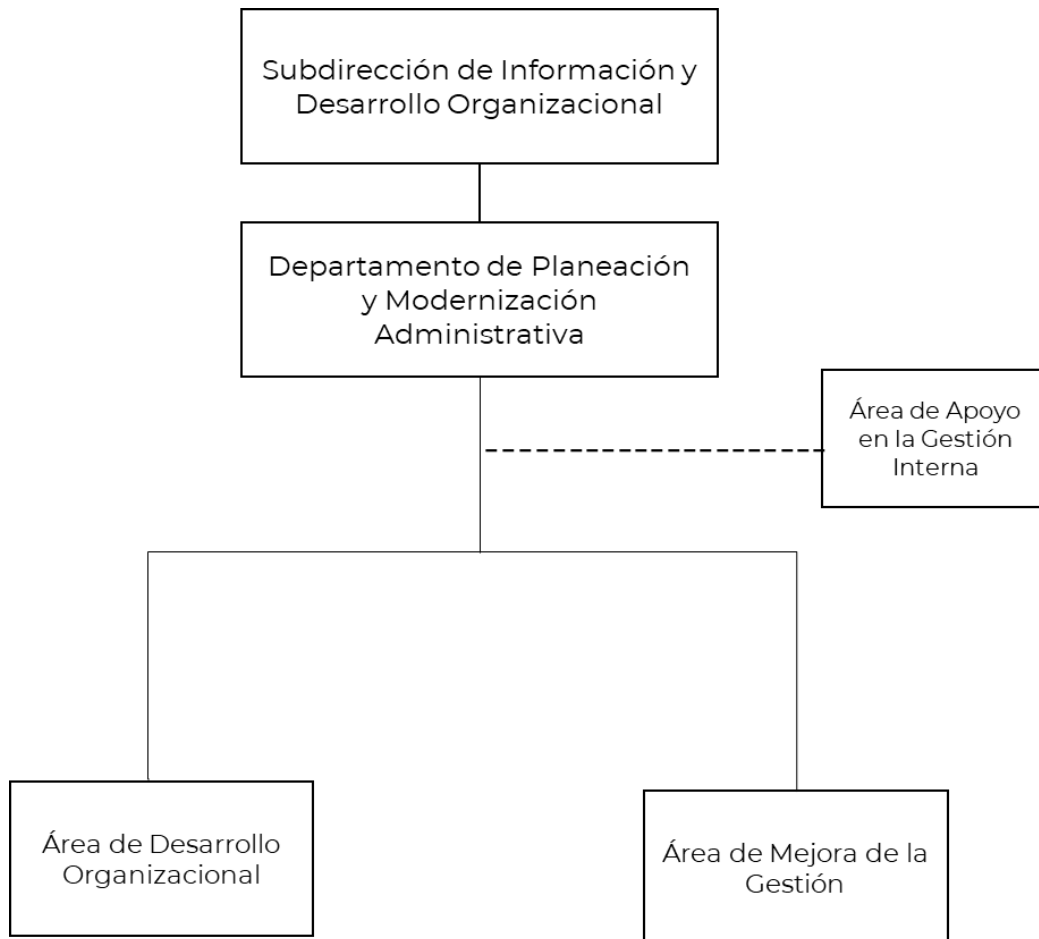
Subdirección de Información y Desarrollo Organizacional

Departamento de Planeación y Modernización Administrativa

Área de Apoyo en la Gestión Interna

Área de Desarrollo Organizacional

Área de Mejora de la Gestión